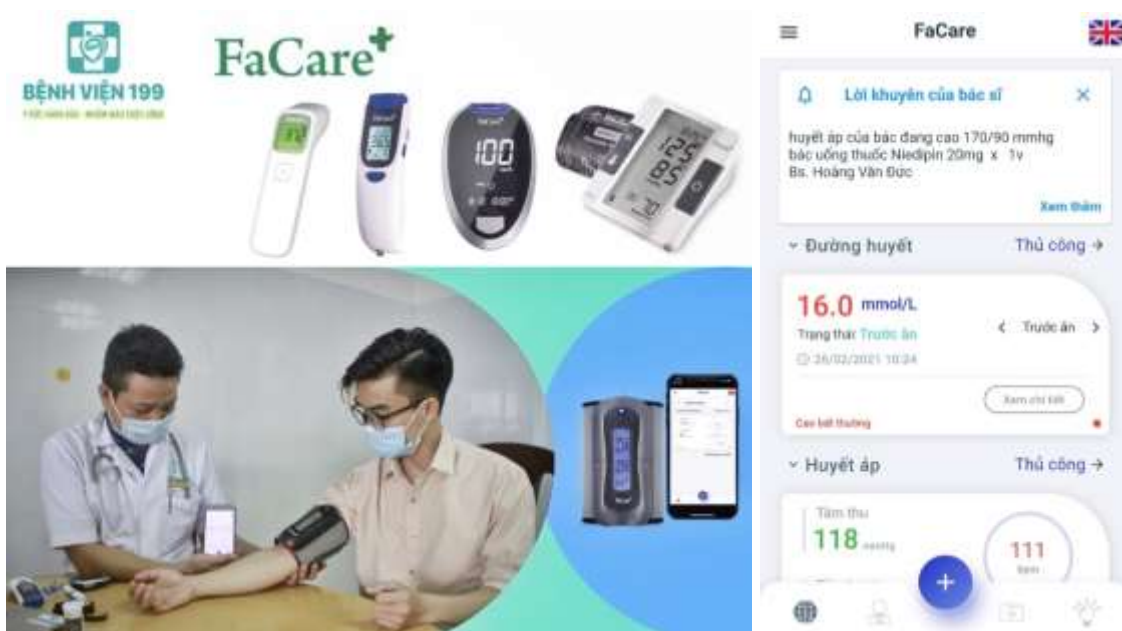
BỆNH VIỆN 199
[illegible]

FaCare

100

FaCare

Lời khuyên của bác sĩ

huyết áp của bác đang cao 170/90 mmhg
bác uống thuốc Niedipin 20mg x 1v
Bs. Hoàng Văn Đức

Xem thêm

Đường huyết
Thủ công →

16.0 mmol/L
Trạng thái: Trước ăn
26/02/2021 10:24
< Trước ăn >
Xem chi tiết
Cao bất thường

Huyết áp
Thủ công →

Tâm thu
118 mmHg
111
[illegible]